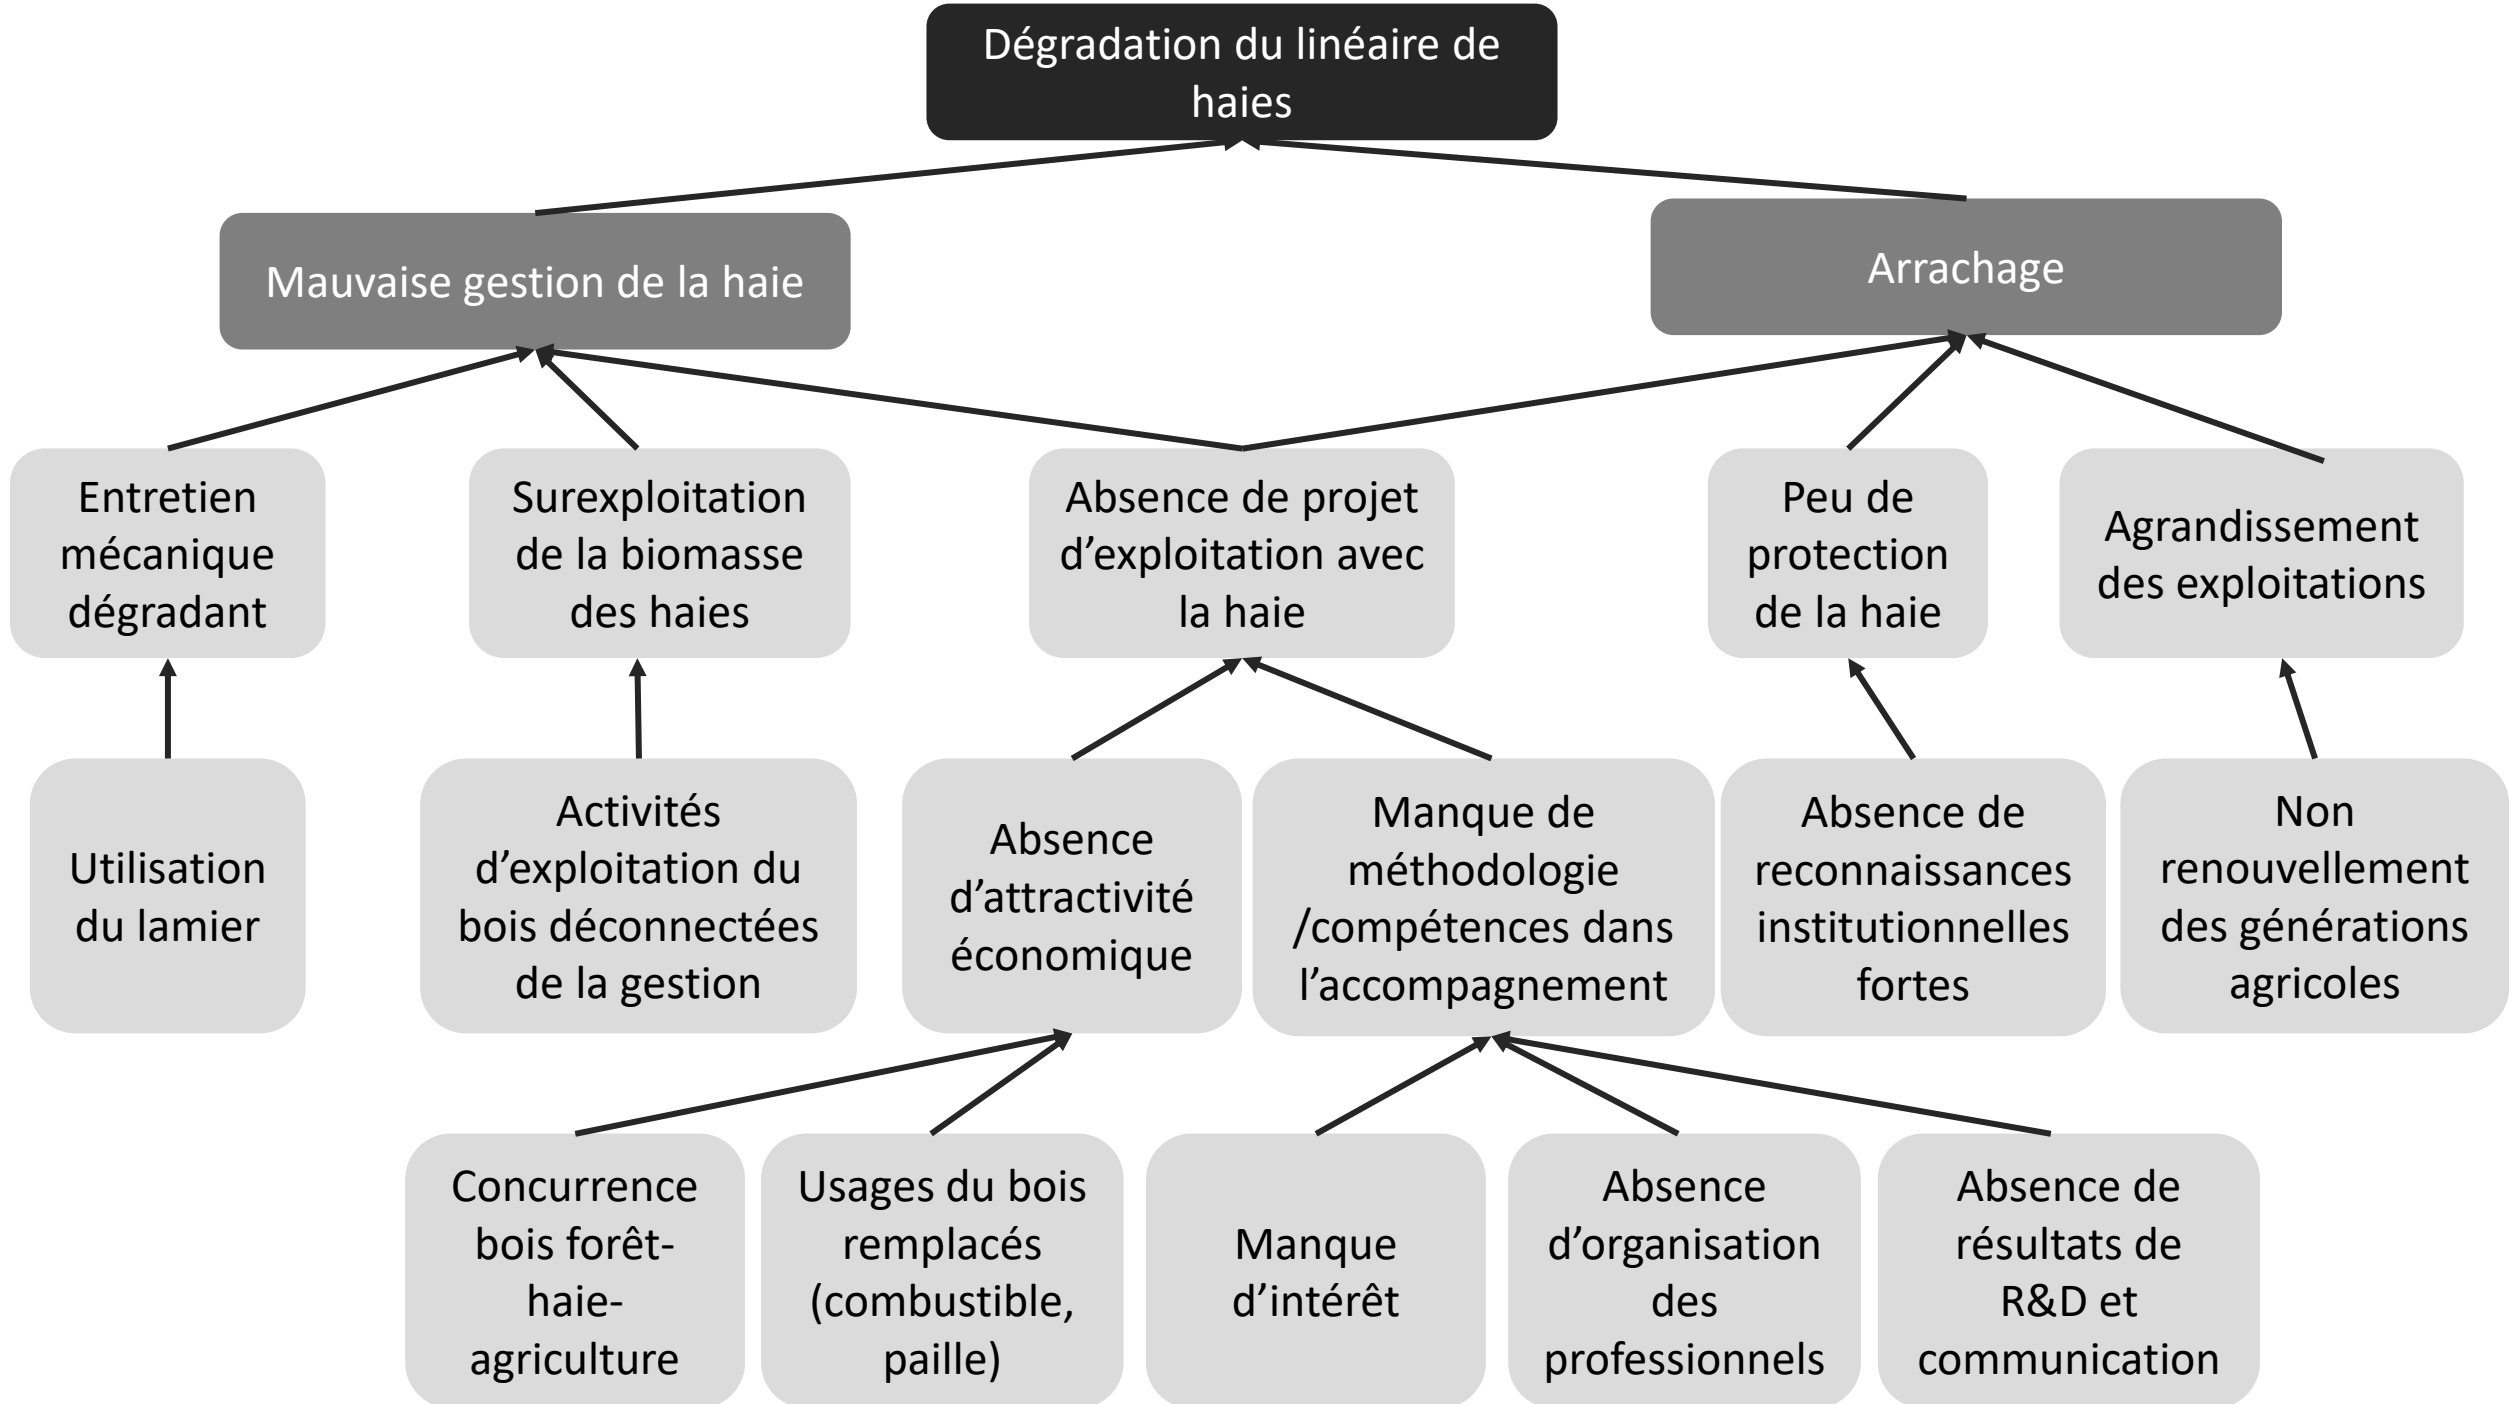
Dégradation du linéaire de haies

Mauvaise gestion de la haie

Arrachage

Entretien mécanique dégradant

Surexploitation de la biomasse des haies

Absence de projet d’exploitation avec la haie

Peu de protection de la haie

Agrandissement des exploitations

Utilisation du lamier

Activités d’exploitation du bois déconnectées de la gestion

Absence d’attractivité économique

Manque de méthodologie /compétences dans l’accompagnement

Absence de reconnaissances institutionnelles fortes

Non renouvellement des générations agricoles

Concurrence bois forêt-haie-agriculture

Usages du bois remplacés (combustible, paille)

Manque d’intérêt

Absence d’organisation des professionnels

Absence de résultats de R&D et communication